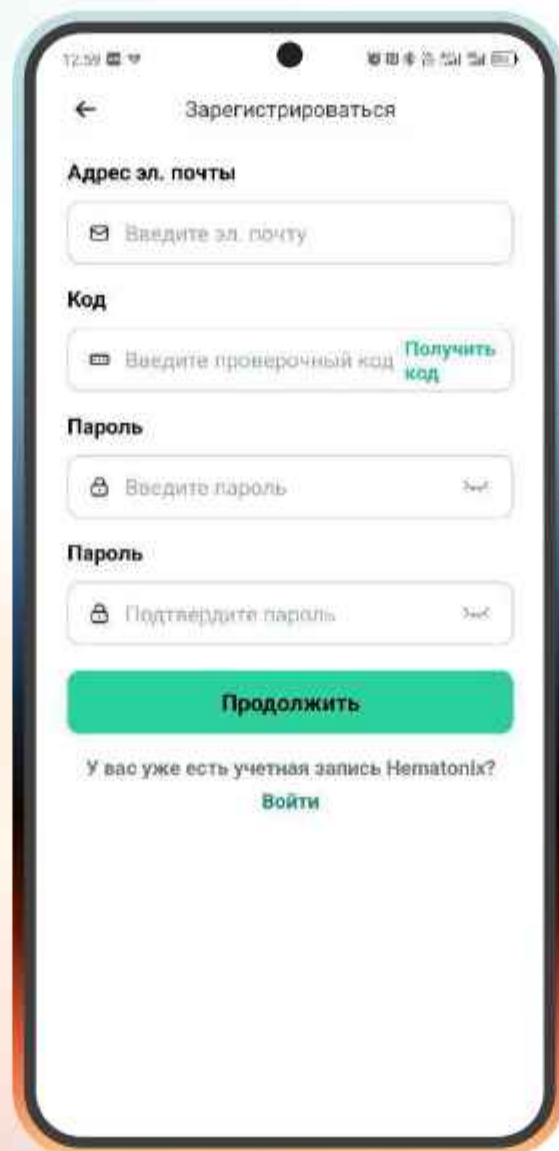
12:59

Зарегистрироваться

Адрес эл. почты

Введите эл. почту

Код

Введите проверочный код

Получить код

Пароль

Введите пароль

Пароль

Подтвердите пароль

Продолжить

У вас уже есть учетная запись Hematonix?

Войти